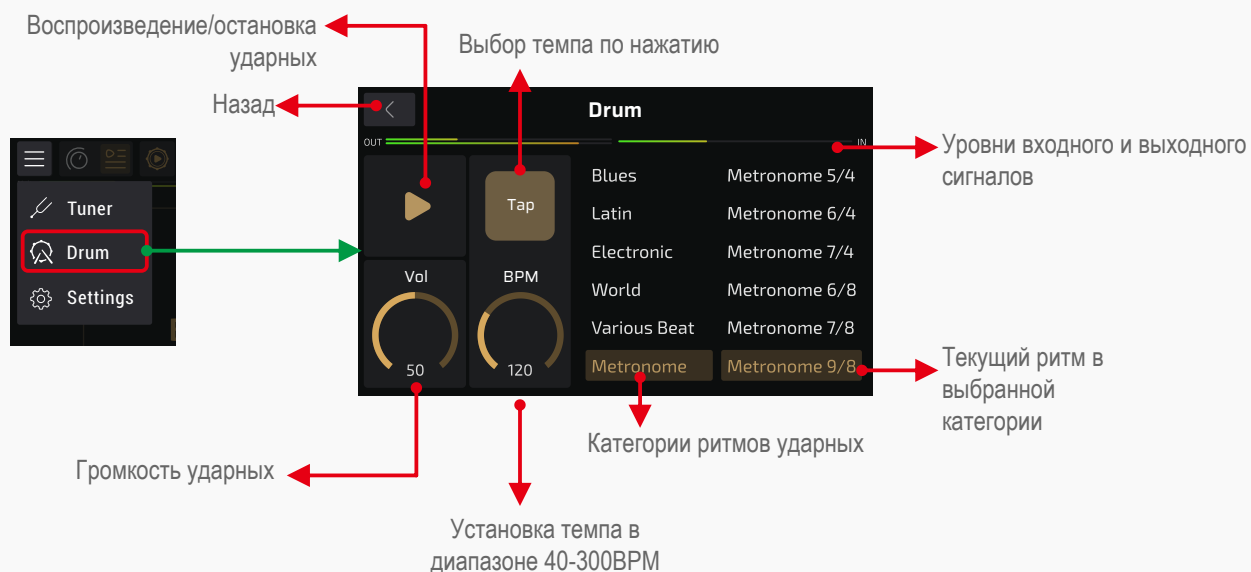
Воспроизведение/остановка ударных

Выбор темпа по нажатию

Назад

Drum

OUT

IN

Уровни входного и выходного сигналов

Tuner

Drum

Settings

Tap

Vol

50

BPM

120

Blues

Latin

Electronic

World

Various Beat

Metronome

Metronome 5/4

Metronome 6/4

Metronome 7/4

Metronome 6/8

Metronome 7/8

Metronome 9/8

Текущий ритм в выбранной категории

Категории ритмов ударных

Громкость ударных

Установка темпа в диапазоне 40-300BPM